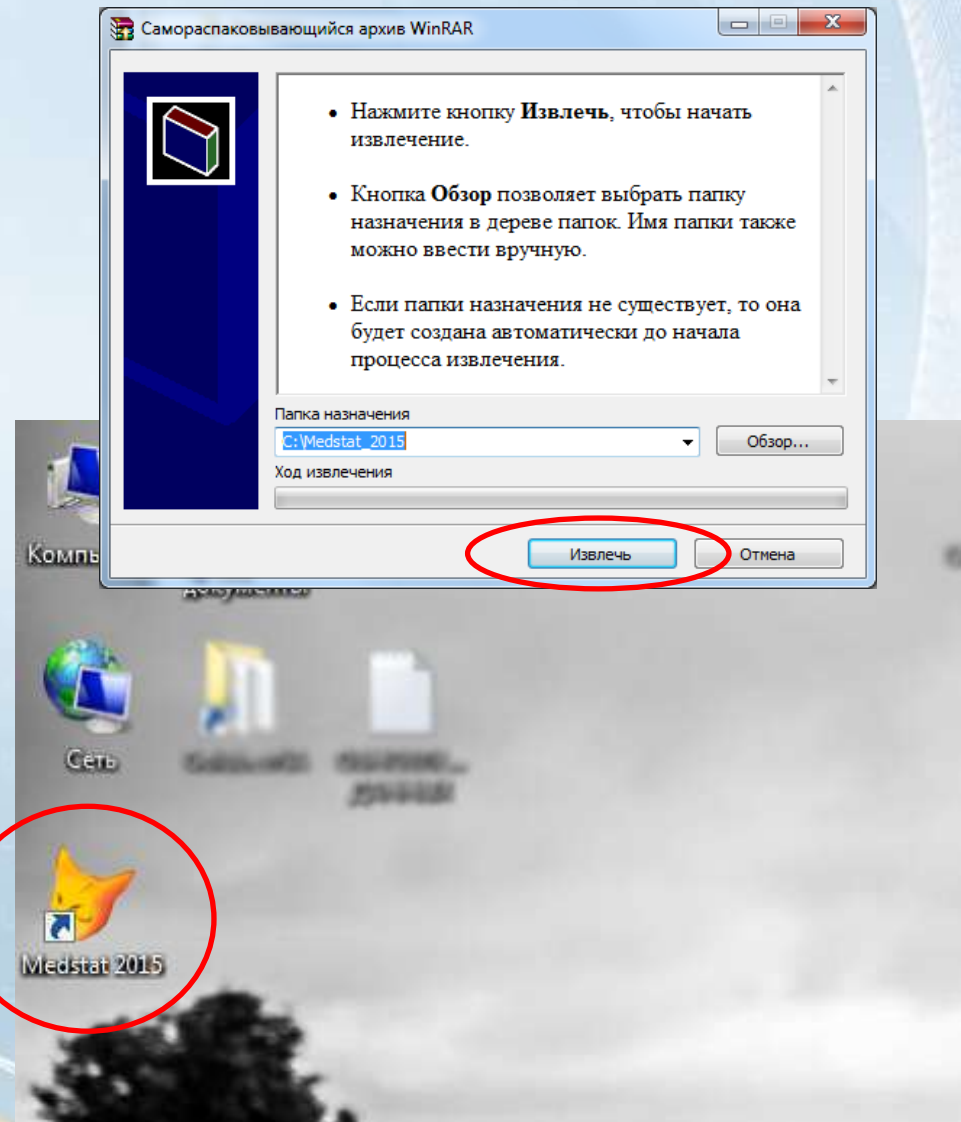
Самораспаковывающийся архив WinRAR

• Нажмите кнопку **Извлечь**, чтобы начать извлечение.

• Кнопка **Обзор** позволяет выбрать папку назначения в дереве папок. Имя папки также можно ввести вручную.

• Если папки назначения не существует, то она будет создана автоматически до начала процесса извлечения.

Папка назначения

C:\Medstat_2015

Обзор...

Ход извлечения

Извлечь

Отмена

Компь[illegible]

документы

Сеть

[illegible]

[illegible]

Medstat 2015